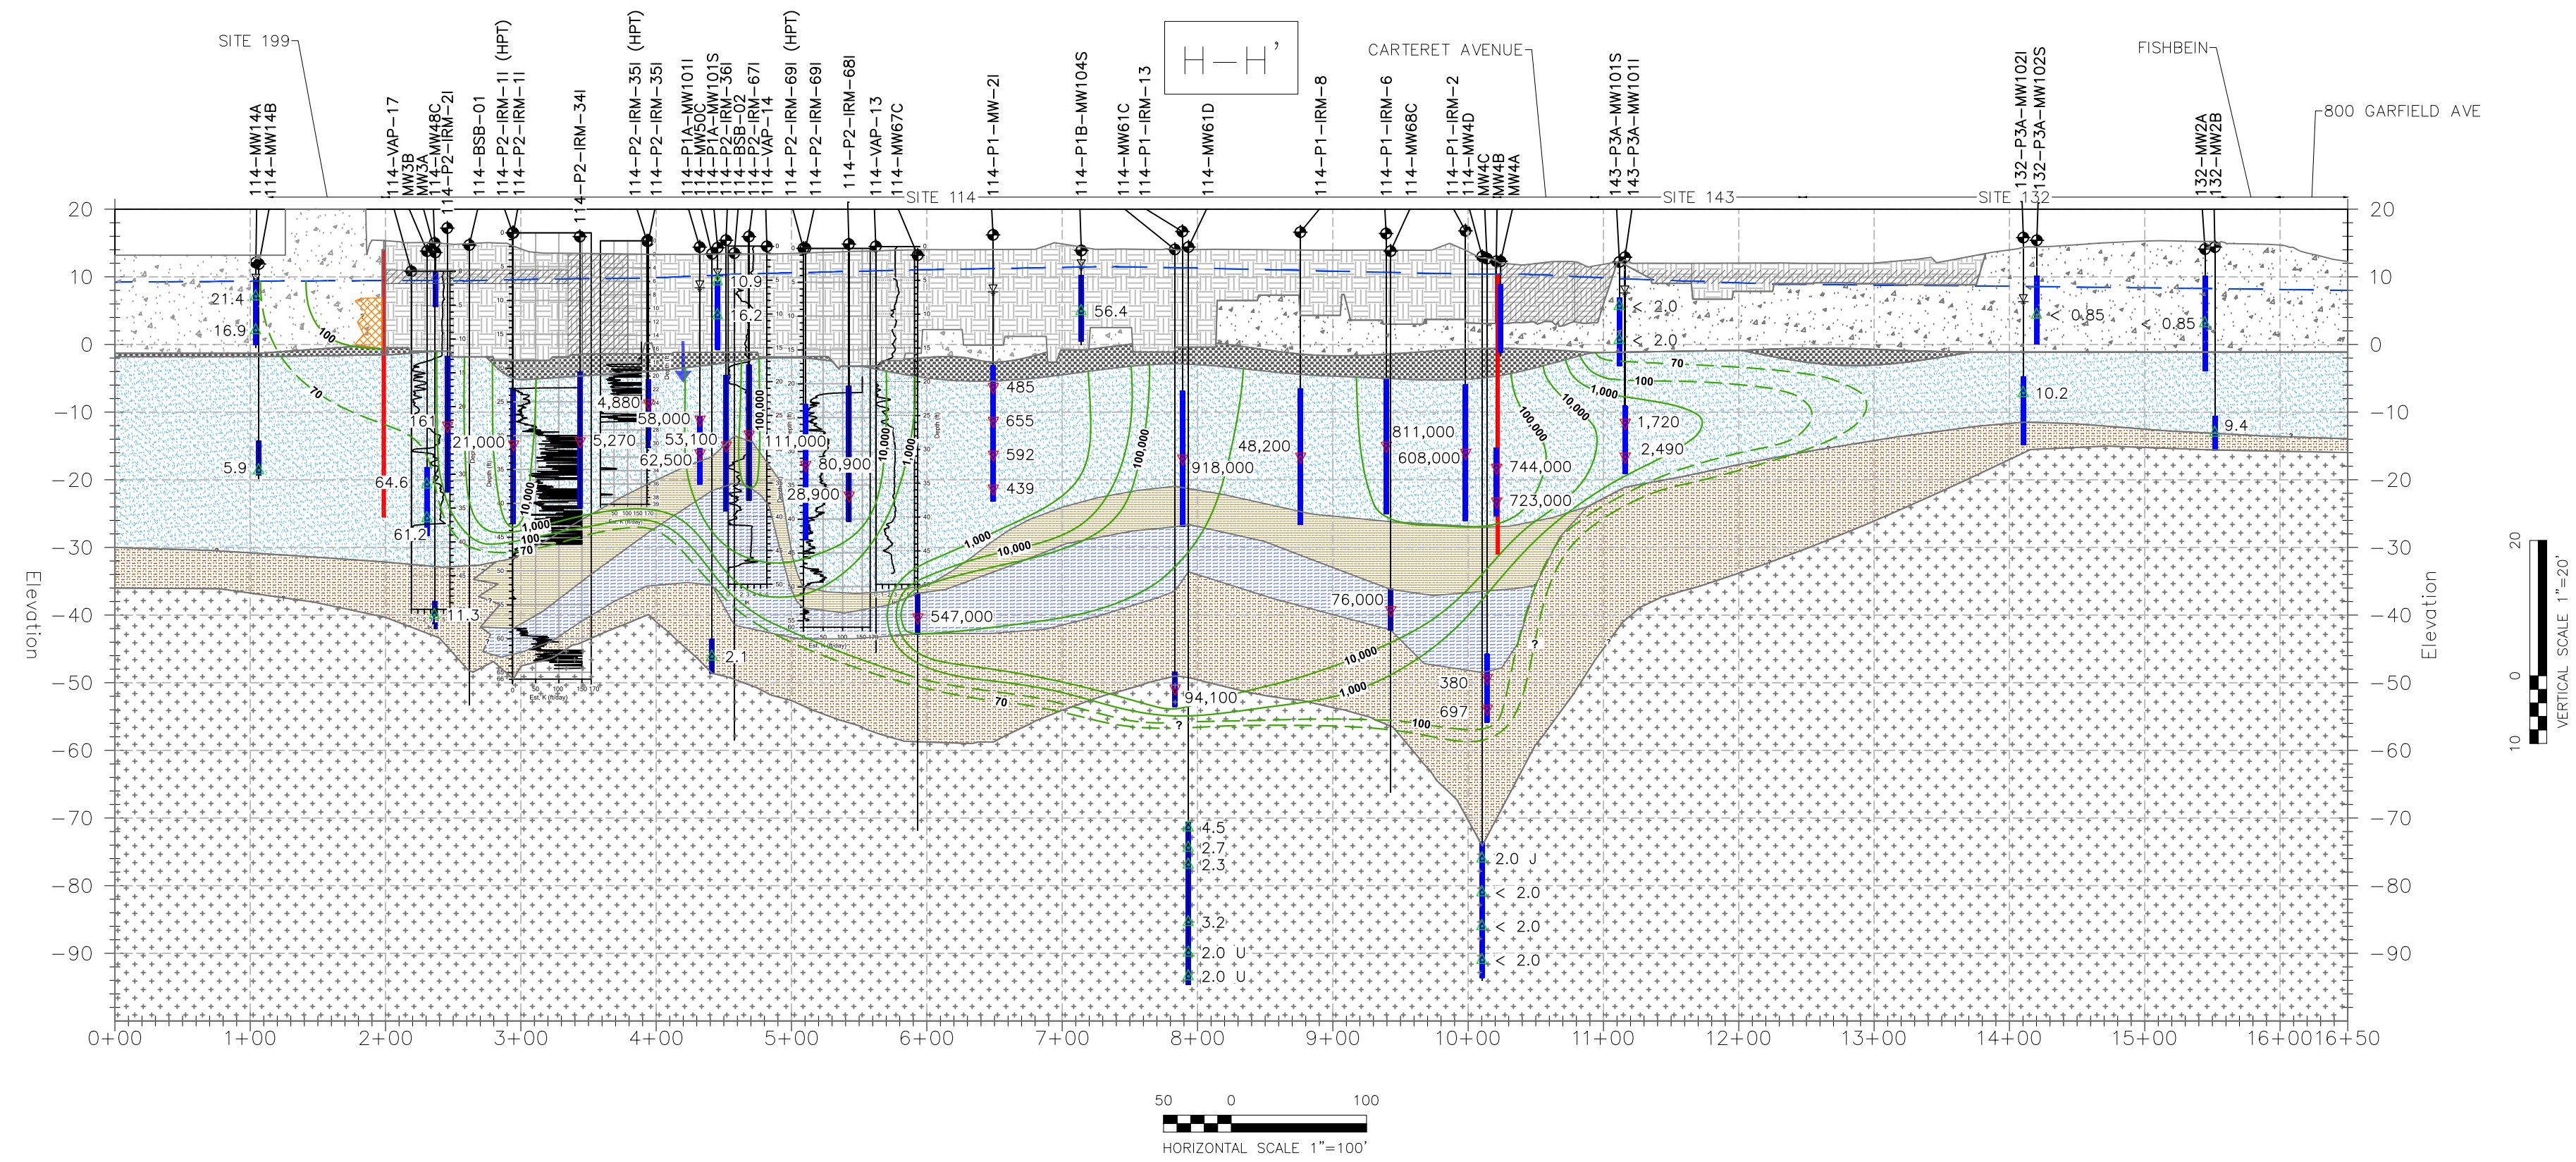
H—H'

SITE 199
CARTERET AVENUE
FISHBEIN
800 GARFIELD AVE

114-MW14A
114-MW14B
114-VAP-17
MW3B
MW3A
114-MW48C
114-P2-IRM-2I
114-BSB-01
114-P2-IRM-1I (HPT)
114-P2-IRM-1I
114-P2-IRM-34I
114-P2-IRM-35I (HPT)
114-P2-IRM-35I
114-P1A-MW101I
114-MW50C
114-P1A-MW101S
114-P2-IRM-36I
114-BSB-02
114-P2-IRM-67I
114-VAP-14
114-P2-IRM-69I (HPT)
114-P2-IRM-69I
114-P2-IRM-68I
114-VAP-13
114-MW67C
SITE 114
114-P1-MW-2I
114-P1B-MW104S
114-MW61C
114-P1-IRM-13
114-MW61D
114-P1-IRM-8
114-P1-IRM-6
114-MW68C
114-P1-IRM-2
114-MW4D
MW4C
MW4B
MW4A
143-P3A-MW101S
143-P3A-MW101I
SITE 143
SITE 132
132-P3A-MW102I
132-P3A-MW102S
132-MW2A
132-MW2B

20
10
0
-10
-20
-30
-40
-50
-60
-70
-80
-90
Elevation

21.4
16.9
5.9
64.6
61.2
161
11.3
21,000
5,270
4,880
58,000
53,100
62,500
10.9
16.2
2.1
111,000
80,900
28,900
547,000
485
655
592
439
56.4
918,000
48,200
94,100
4.5
2.7
2.3
3.2
2.0 U
2.0 U
811,000
608,000
76,000
380
697
744,000
723,000
2.0 J
< 2.0
< 2.0
< 2.0
< 2.0
< 2.0
1,720
2,490
< 0.85
< 0.85
10.2
9.4

100
70
10,000
1,000
100,000
1,000
10,000
100
70
?

0+00
1+00
2+00
3+00
4+00
5+00
6+00
7+00
8+00
9+00
10+00
11+00
12+00
13+00
14+00
15+00
16+00
16+50

50 0 100
HORIZONTAL SCALE 1"=100'

20 0 10
VERTICAL SCALE 1"=20'